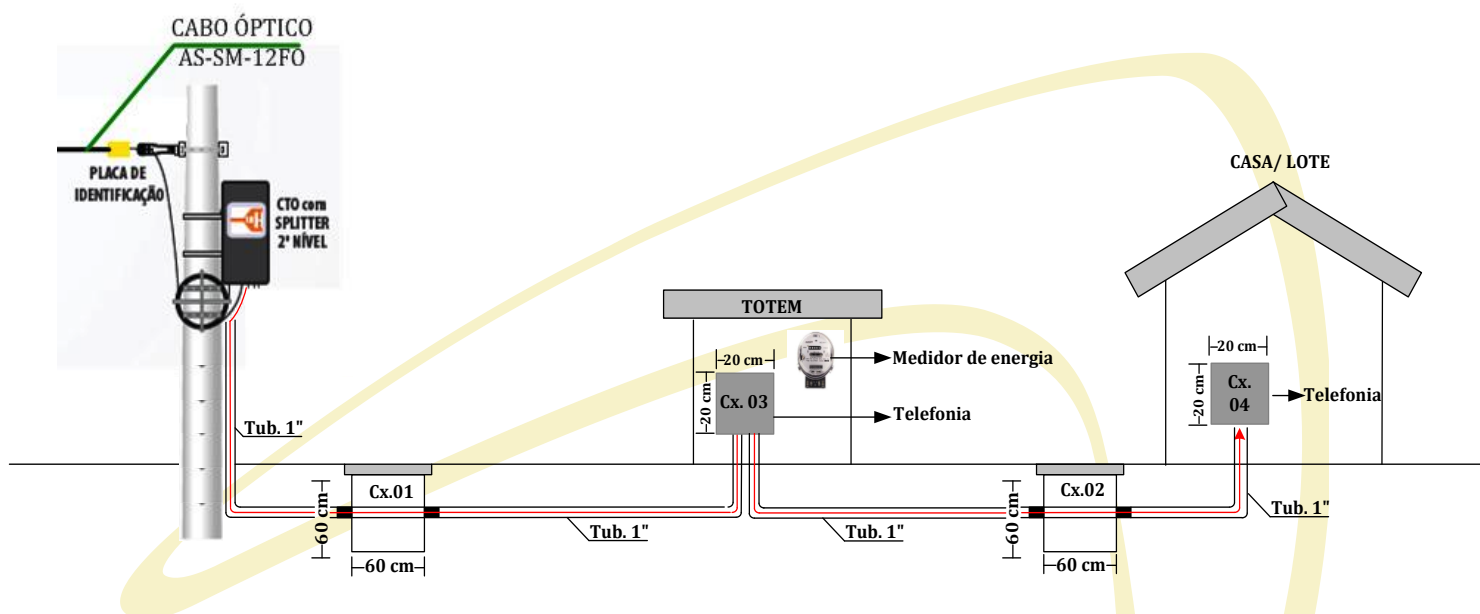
CABO ÓPTICO
AS-SM-12FO

PLACA DE IDENTIFICAÇÃO

CTO com SPLITTER 2º NÍVEL

Tub. 1"

60 cm

Cx.01

60 cm

Tub. 1"

TOTEM

20 cm

20 cm

Cx. 03

Medidor de energia

Telefonia

Tub. 1"

60 cm

Cx.02

60 cm

CASA/ LOTE

20 cm

20 cm

Cx. 04

Telefonia

Tub. 1"